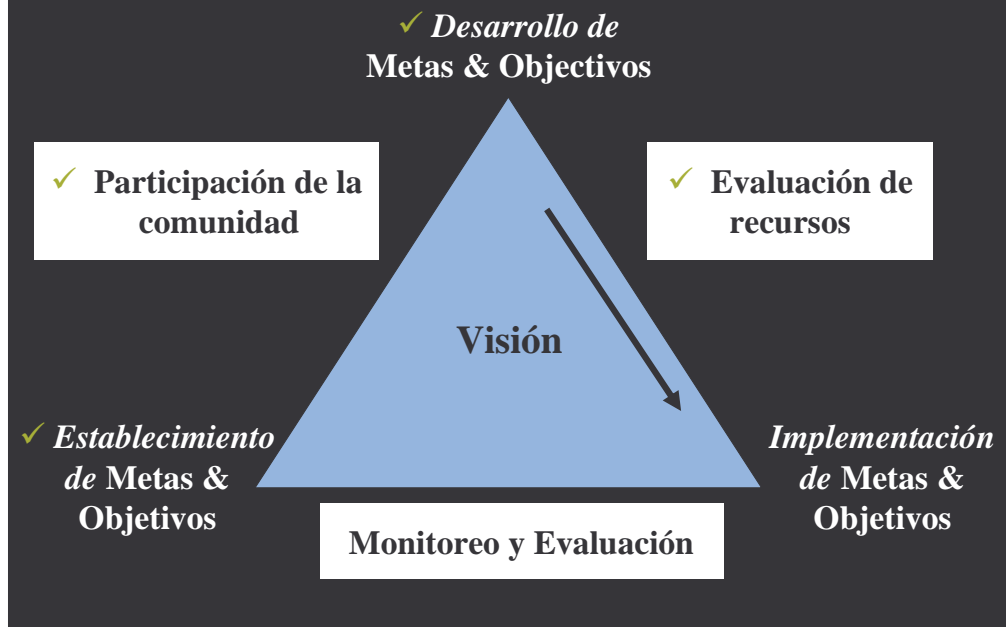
✓ Desarrollo de Metas & Objectivos

✓ Participación de la comunidad

✓ Evaluación de recursos

Visión

✓ Establecimiento de Metas & Objetivos

Implementación de Metas & Objetivos

Monitoreo y Evaluación